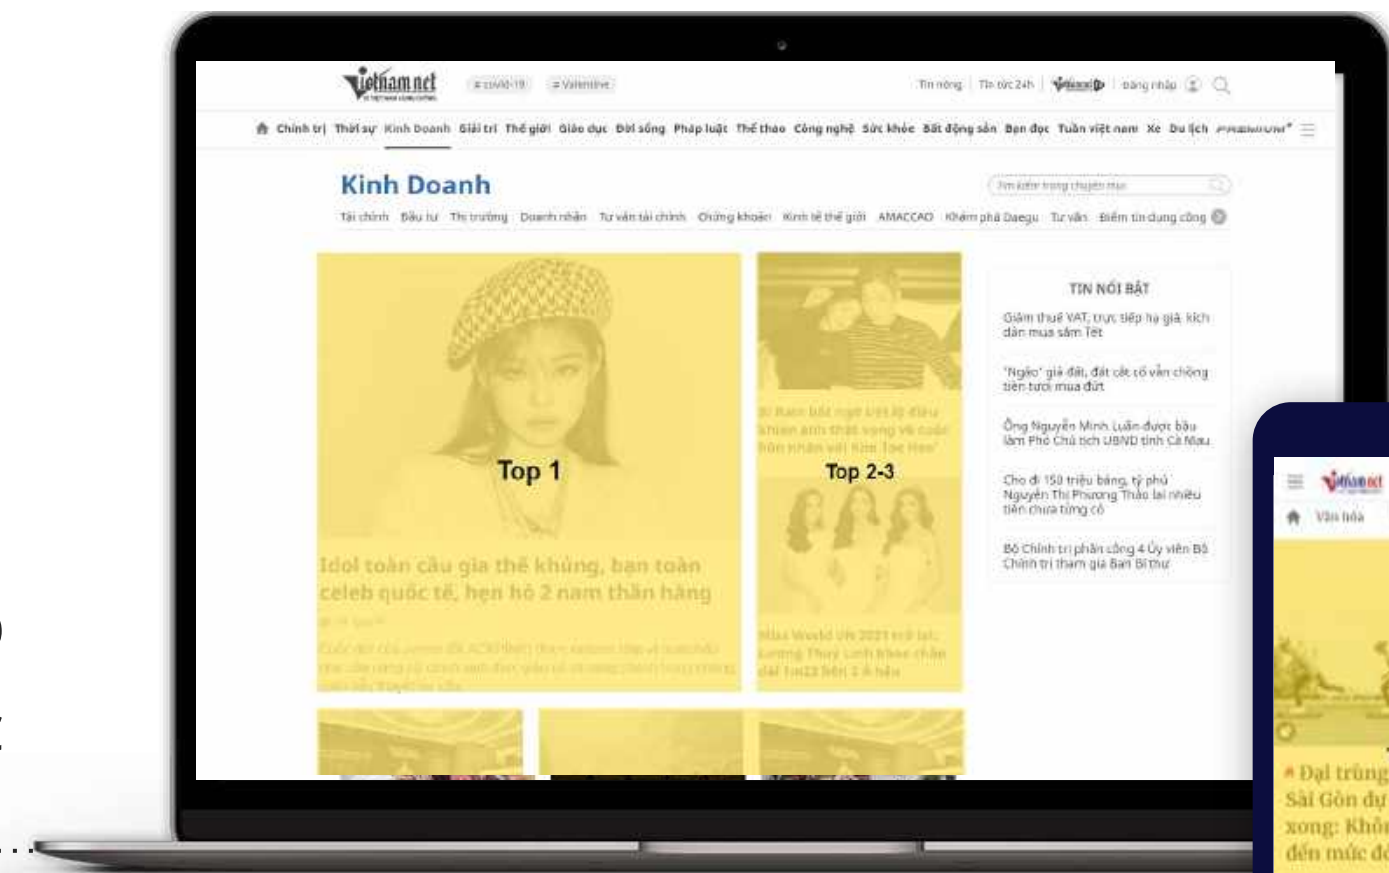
vietnamnet

# covid-19 # Valentine

Tin nóng | Tin tức 24h | Vietnamnet | Đăng nhập

Chính trị Thời sự Kinh Doanh Giải trí Thế giới Giáo dục Đời sống Pháp luật Thể thao Công nghệ Sức khỏe Bất động sản Bạn đọc Tuần việt nam Xe Du lịch PREMIUM

Kinh Doanh

Tìm kiếm trong chuyên mục

Tài chính Đầu tư Thị trường Doanh nhân Tư vấn tài chính Chứng khoán Kinh tế thế giới AMACCAO Khám phá Daegu Tư vấn Điểm tin dung công

Top 1

Idol toàn cầu gia thế khủng, bạn toàn celeb quốc tế, hẹn hò 2 năm thần hãng

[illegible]

Top 2-3

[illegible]

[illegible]

TIN NỔI BẬT

Giảm thuế VAT, trực tiếp hạ giá, kích cầu mua sắm Tết

"Ngáo" giá đất, đất cắt cổ vẫn chồng tiền tươi mua đứt

Ông Nguyễn Minh Luân được bầu làm Phó Chủ tịch UBND tỉnh Cà Mau

Cho đi 150 triệu bảng, tỷ phú Nguyễn Thị Phương Thảo lại nhiều tiền chưa từng có

Bộ Chính trị phân công 4 Ủy viên Bộ Chính trị tham gia Ban Bí thư

vietnamnet

Văn hóa

Đại trùng Sài Gòn dự xong: Khôn đến mức đó